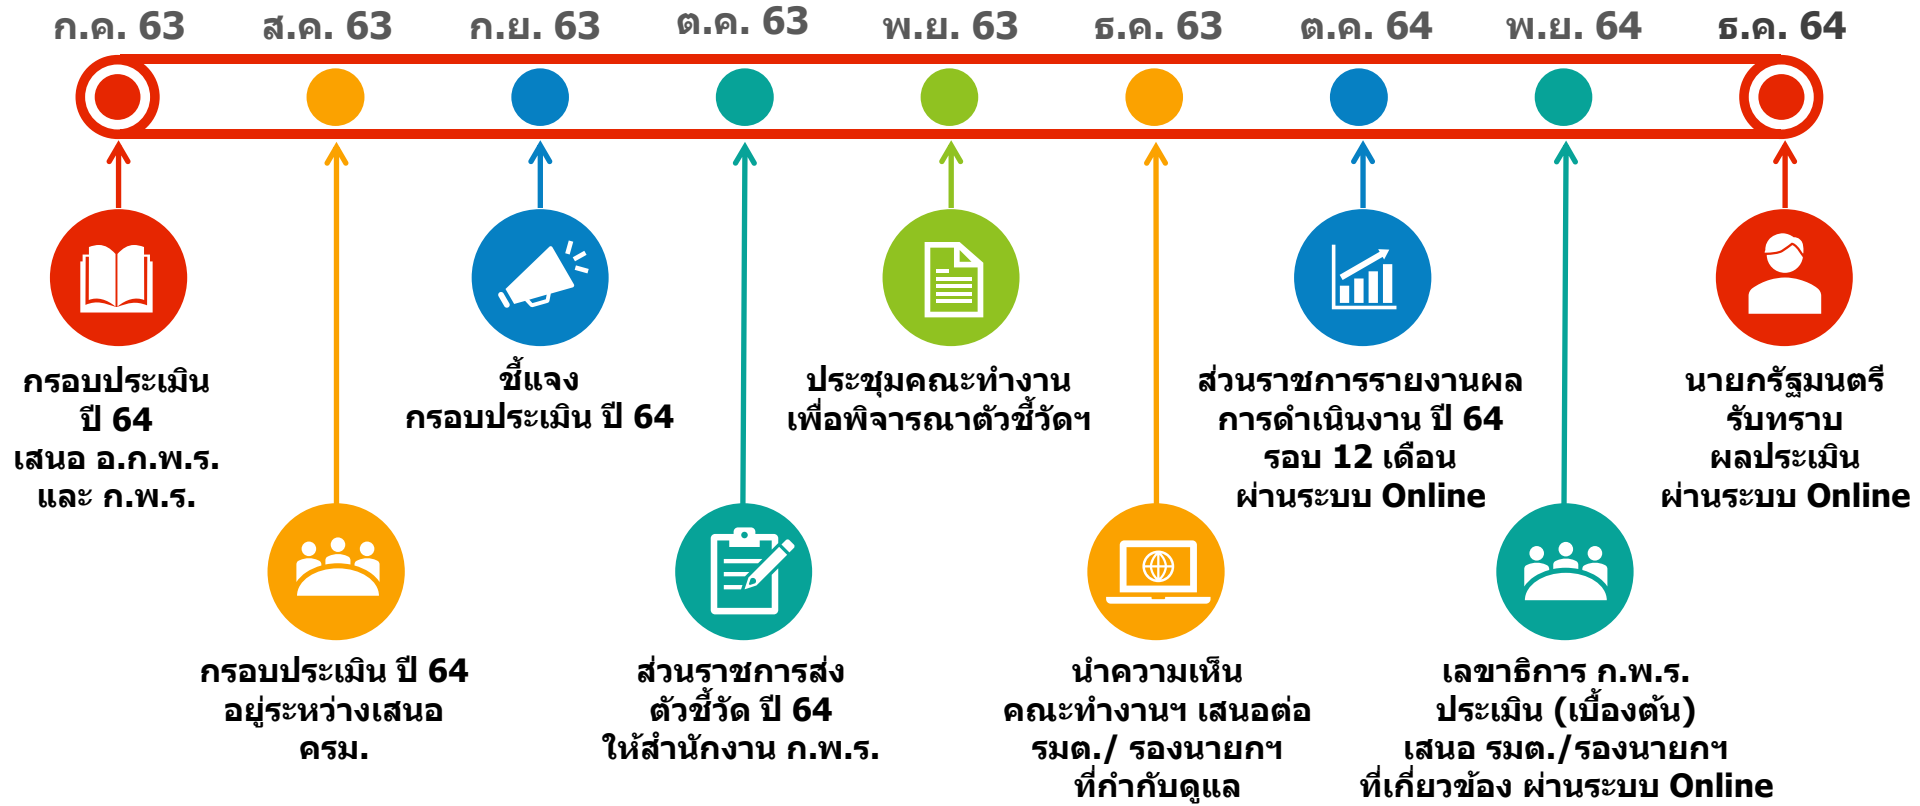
ก.ค. 63 ส.ค. 63 ก.ย. 63 ต.ค. 63 พ.ย. 63 ธ.ค. 63 ต.ค. 64 พ.ย. 64 ธ.ค. 64

กรอบประเมิน ปี 64 เสนอ อ.ก.พ.ร. และ ก.พ.ร.

กรอบประเมิน ปี 64 อยู่ระหว่างเสนอ ครม.

ชี้แจง กรอบประเมิน ปี 64

ส่วนราชการส่ง ตัวชี้วัด ปี 64 ให้สำนักงาน ก.พ.ร.

ประชุมคณะทำงาน เพื่อพิจารณาตัวชี้วัดฯ

นำความเห็น คณะทำงานฯ เสนอต่อ รมต./ รองนายกฯ ที่กำกับดูแล

ส่วนราชการรายงานผล การดำเนินงาน ปี 64 รอบ 12 เดือน ผ่านระบบ Online

เลขาธิการ ก.พ.ร. ประเมิน (เบื้องต้น) เสนอ รมต./รองนายกฯ ที่เกี่ยวข้อง ผ่านระบบ Online

นายกรัฐมนตรี รับทราบ ผลประเมิน ผ่านระบบ Online